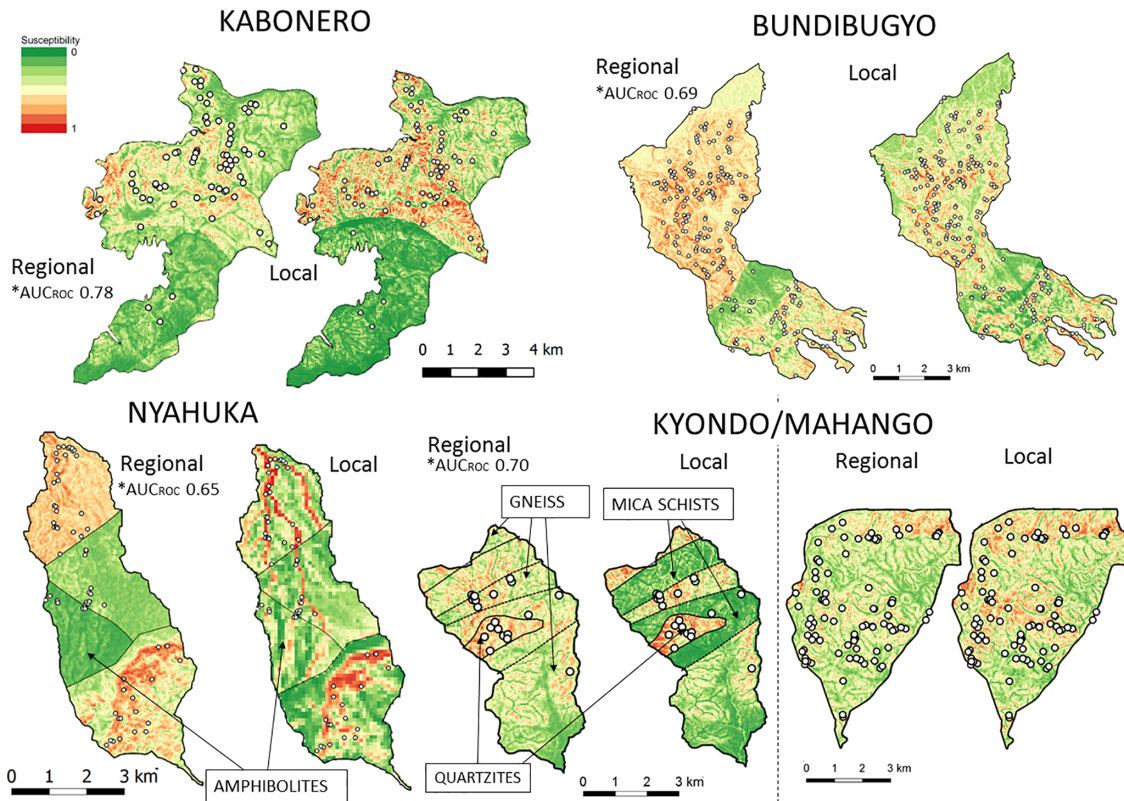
KABONERO

Susceptibility
0
1

Regional
*AUC$_{ROC}$ 0.78

Local

0 1 2 3 4 km

BUNDIBUGYO

Regional
*AUC$_{ROC}$ 0.69

Local

0 1 2 3 km

NYAHUKA

Regional
*AUC$_{ROC}$ 0.65

Local

0 1 2 3 km

AMPHIBOLITES

Regional
*AUC$_{ROC}$ 0.70

Local

GNEISS

MICA SCHISTS

QUARTZITES

0 1 2 3 km

KYONDO/MAHANGO

Regional

Local

0 1 2 3 km